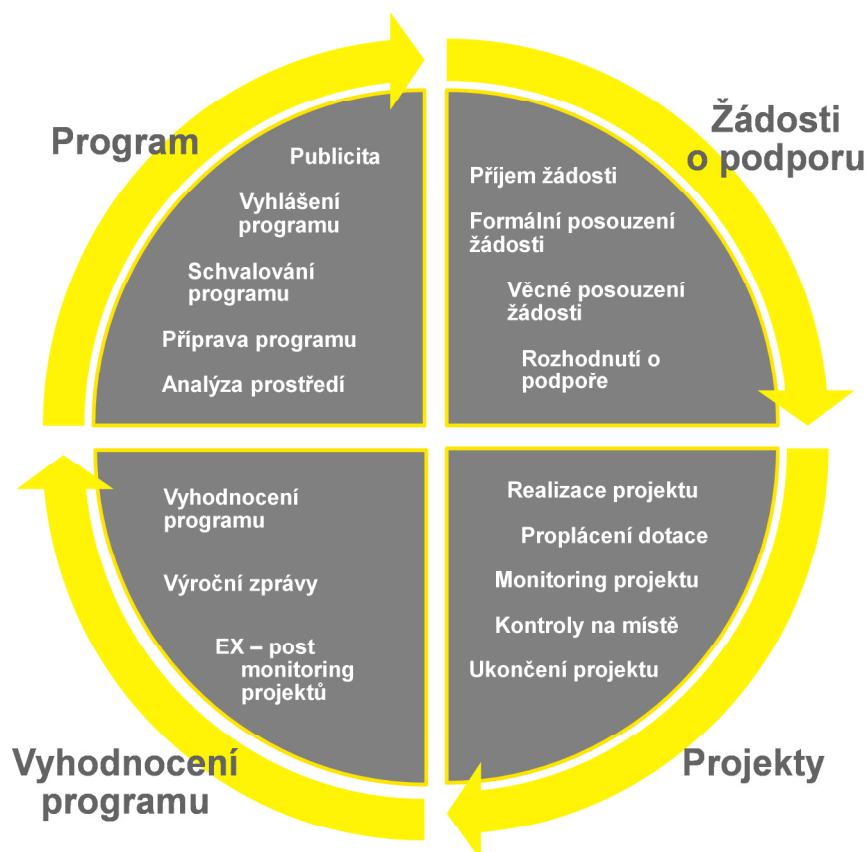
Program

Publicita

Vyhlášení programu

Schvalování programu

Příprava programu

Analýza prostředí

Žádosti o podporu

Příjem žádosti

Formální posouzení žádosti

Věcné posouzení žádosti

Rozhodnutí o podpoře

Vyhodnocení programu

Výroční zprávy

EX – post monitoring projektů

Realizace projektu

Proplácení dotace

Monitoring projektu

Kontroly na místě

Ukončení projektu

Vyhodnocení programu

Projekty